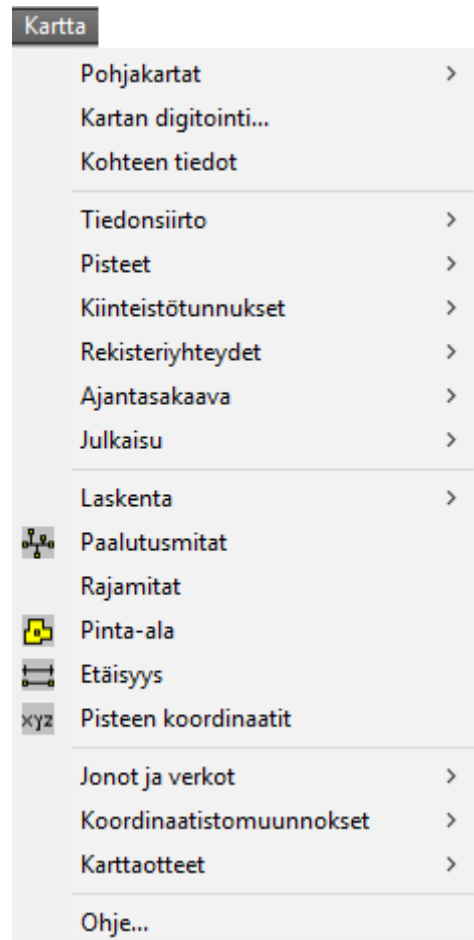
Kartta

Pohjakartat >
Kartan digitointi...
Kohteen tiedot

Tiedonsiirto >
Pisteet >
Kiinteistötunnukset >
Rekisteriyhteydet >
Ajantasakaava >
Julkaisu >

Laskenta >
Paalutusmitat
Rajamitat
Pinta-ala
Etäisyys
xyz Pisteen koordinaatit

Jonot ja verkot >
Koordinaatistomuunnokset >
Karttaotteet >

Ohje...